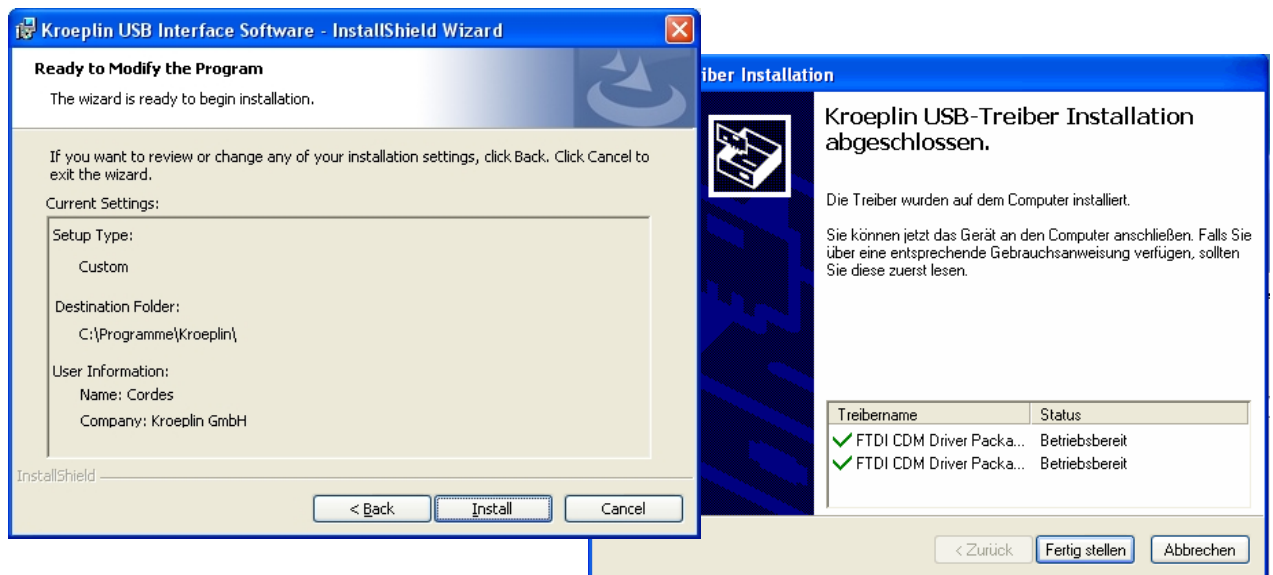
Kroeplin USB Interface Software - InstallShield Wizard

Ready to Modify the Program

The wizard is ready to begin installation.

If you want to review or change any of your installation settings, click Back. Click Cancel to exit the wizard.

Current Settings:

Setup Type:

Custom

Destination Folder:

C:\Programme\Kroeplin\

User Information:

Name: Cordes

Company: Kroeplin GmbH

InstallShield

< Back | Install | Cancel

iber Installation

Kroeplin USB-Treiber Installation abgeschlossen.

Die Treiber wurden auf dem Computer installiert.

Sie können jetzt das Gerät an den Computer anschließen. Falls Sie über eine entsprechende Gebrauchsanweisung verfügen, sollten Sie diese zuerst lesen.

| Treibername | Status |
|---|---|
| FTDI CDM Driver Packa... | Betriebsbereit |
| FTDI CDM Driver Packa... | Betriebsbereit |

< Zurück | Fertig stellen | Abbrechen